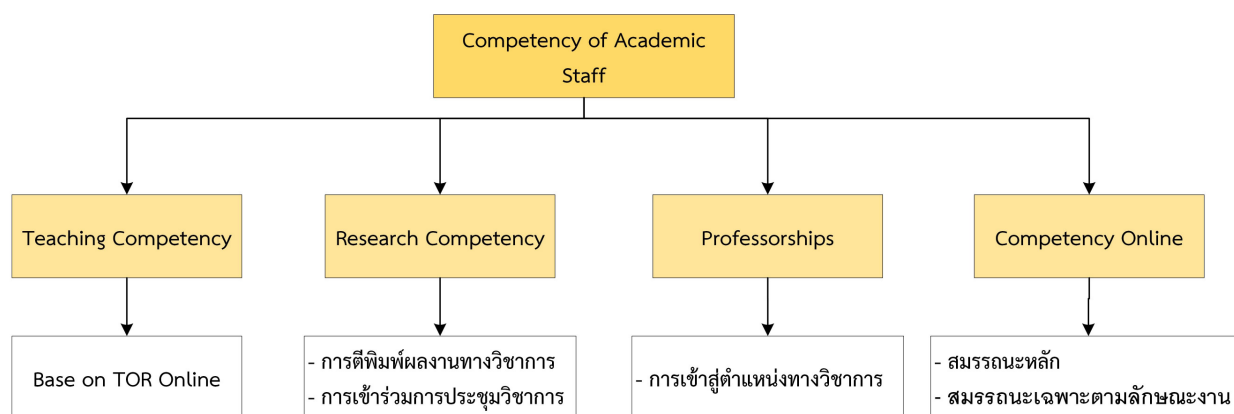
Competency of Academic Staff

Teaching Competency

Base on TOR Online

Research Competency

- การตีพิมพ์ผลงานทางวิชาการ
- การเข้าร่วมการประชุมวิชาการ

Professorships

- การเข้าสู่ตำแหน่งทางวิชาการ

Competency Online

- สมรรถนะหลัก
- สมรรถนะเฉพาะตามลักษณะงาน